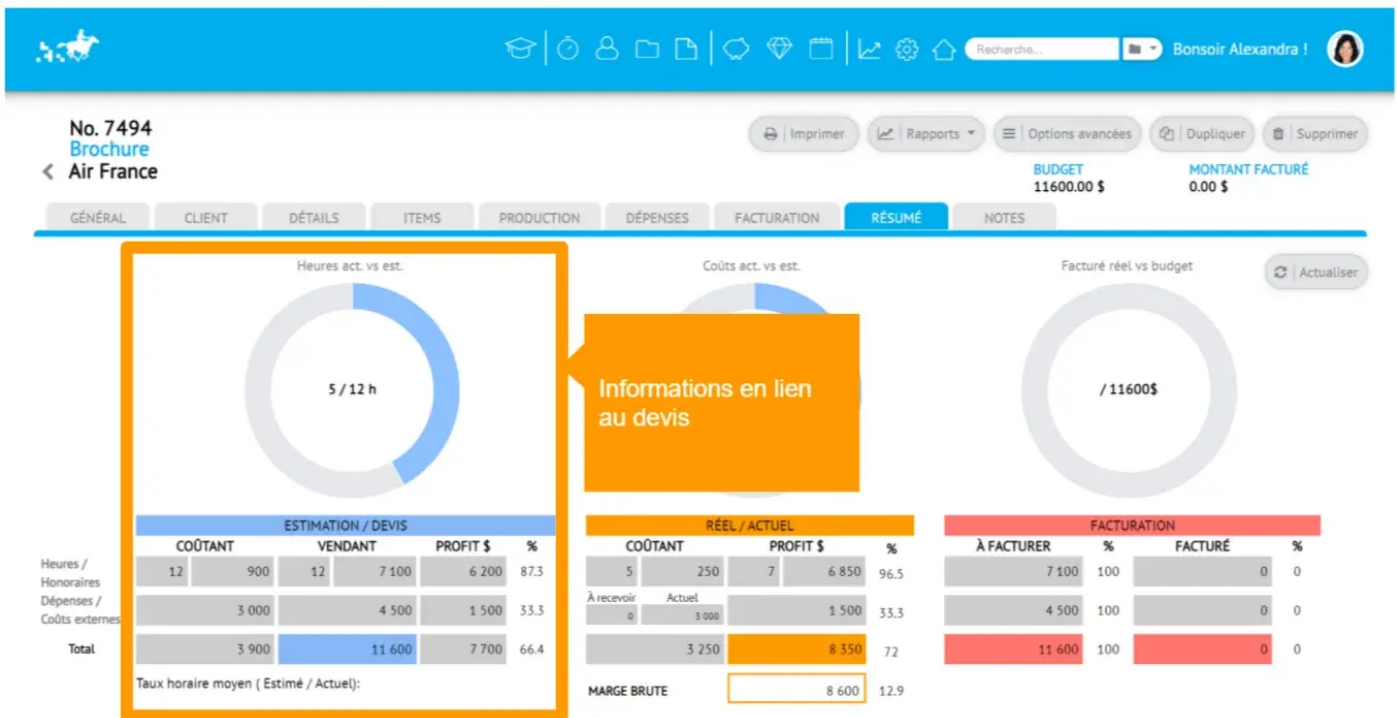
Recherche...

Bonsoir Alexandra !

No. 7494
Brochure
Air France

Imprimer | Rapports | Options avancées | Dupliquer | Supprimer

BUDGET
11600.00 $

MONTANT FACTURÉ
0.00 $

GÉNÉRAL | CLIENT | DÉTAILS | ITEMS | PRODUCTION | DÉPENSES | FACTURATION | RÉSUMÉ | NOTES

Heures act. vs est.

5 / 12 h

Coûts act. vs est.

Informations en lien au devis

Facturé réel vs budget

/ 11600$

Actualiser

ESTIMATION / DEVIS

| | COÛTANT | | VENDANT | | PROFIT $ | % |
|---|---|---|---|---|---|---|
| Heures / Honoraires | 12 | 900 | 12 | 7 100 | 6 200 | 87.3 |
| Dépenses / Coûts externes | | 3 000 | | 4 500 | 1 500 | 33.3 |
| Total | | 3 900 | | 11 600 | 7 700 | 66.4 |

Taux horaire moyen ( Estimé / Actuel):

RÉEL / ACTUEL

| COÛTANT | | PROFIT $ | | % |
|---|---|---|---|---|
| 5 | 250 | 7 | 6 850 | 96.5 |
| À recevoir 0 | Actuel 3 000 | | 1 500 | 33.3 |
| | 3 250 | | 8 350 | 72 |

MARGE BRUTE 8 600 12.9

FACTURATION

| À FACTURER | % | FACTURÉ | % |
|---|---|---|---|
| 7 100 | 100 | 0 | 0 |
| 4 500 | 100 | 0 | 0 |
| 11 600 | 100 | 0 | 0 |